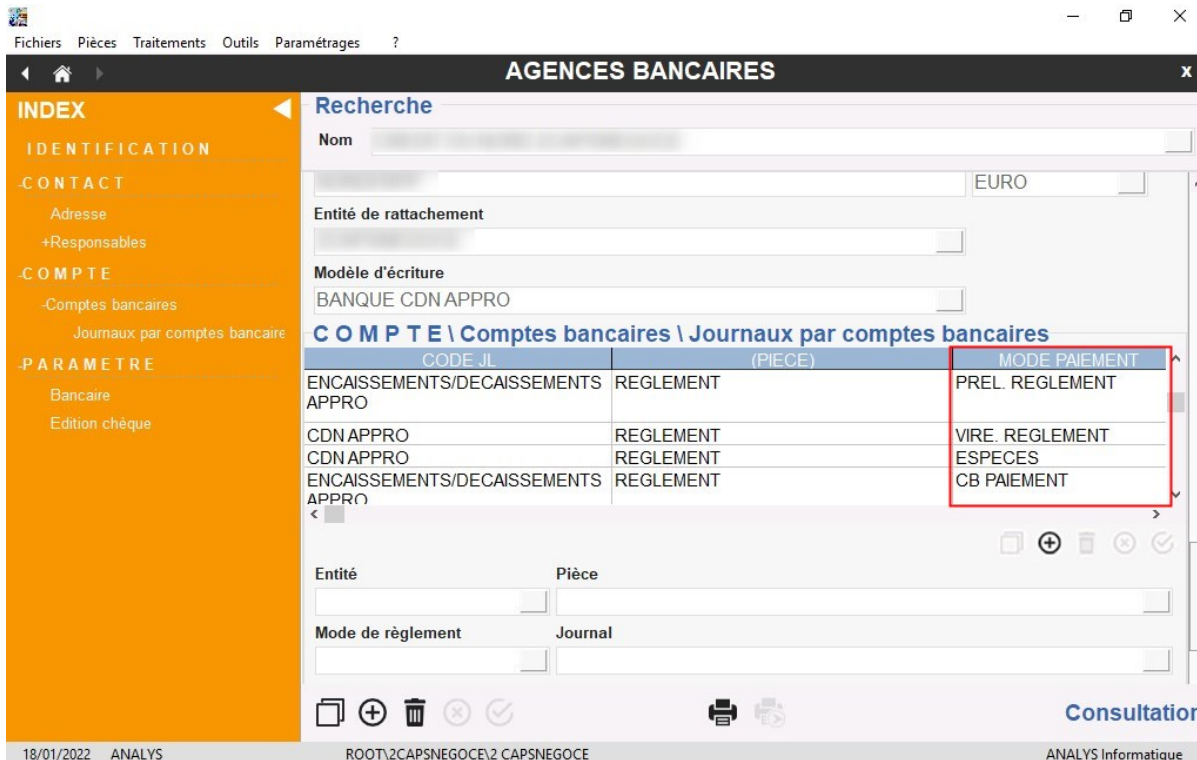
Fichiers Pièces Traitements Outils Paramétrages ?

AGENCES BANCAIRES

x

INDEX

IDENTIFICATION

-CONTACT

Adresse

+Responsables

-COMPTE

-Comptes bancaires

Journaux par comptes bancaire

-PARAMETRE

Bancaire

Edition chèque

Recherche

Nom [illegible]

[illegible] EURO

Entité de rattachement

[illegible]

Modèle d'écriture

BANQUE CDN APPRO

COMPTE \ Comptes bancaires \ Journaux par comptes bancaires

| CODE JL | (PIECE) | MODE PAIEMENT |
|---|---|---|
| ENCAISSEMENTS/DECAISSEMENTS APPRO | REGLEMENT | PREL. REGLEMENT |
| CDN APPRO | REGLEMENT | VIRE. REGLEMENT |
| CDN APPRO | REGLEMENT | ESPECES |
| ENCAISSEMENTS/DECAISSEMENTS APPRO | REGLEMENT | CB PAIEMENT |

Entité

Pièce

Mode de règlement

Journal

Consultation

18/01/2022 ANALYS

ROOT\2CAPSNEGOCE\2 CAPSNEGOCE

ANALYS Informatique